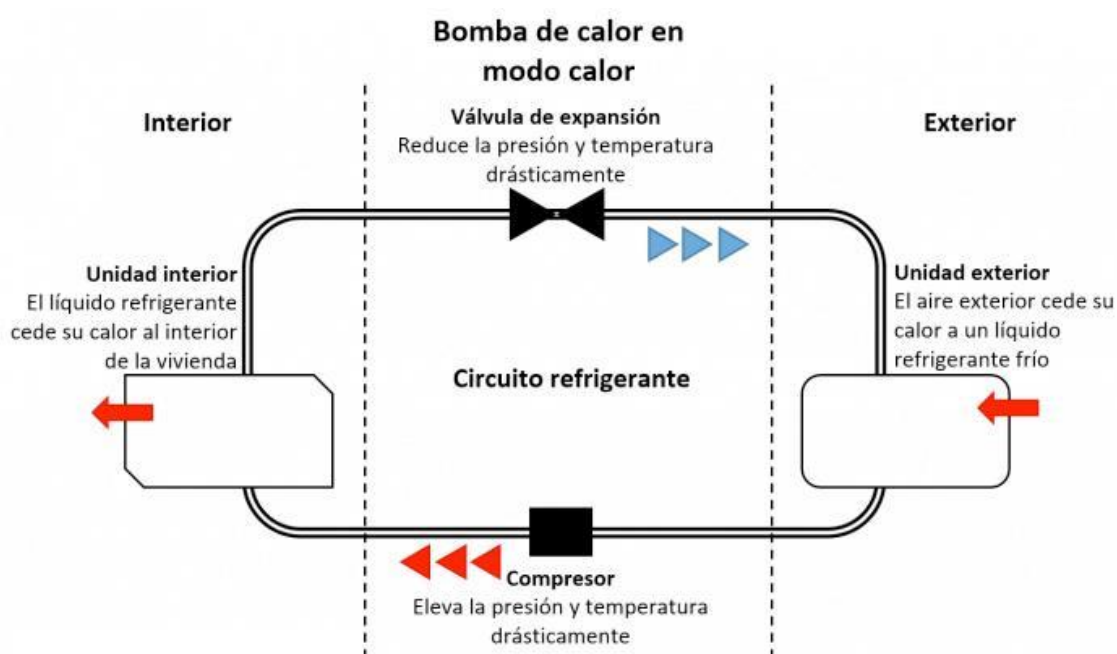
Bomba de calor en modo calor

Interior

Válvula de expansión
Reduce la presión y temperatura drásticamente

Exterior

Unidad interior
El líquido refrigerante cede su calor al interior de la vivienda

Circuito refrigerante

Unidad exterior
El aire exterior cede su calor a un líquido refrigerante frío

Compresor
Eleva la presión y temperatura drásticamente